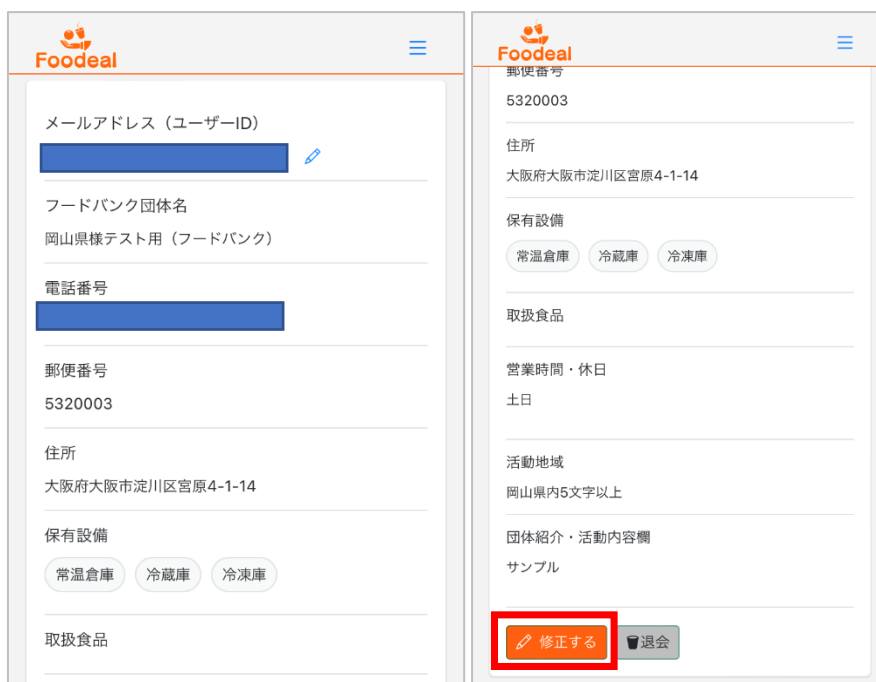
Foodeal

メールアドレス（ユーザーID）

フードバンク団体名
岡山県様テスト用（フードバンク）

電話番号

郵便番号
5320003

住所
大阪府大阪市淀川区宮原4-1-14

保有設備
常温倉庫 冷蔵庫 冷凍庫

取扱食品

Foodeal

郵便番号
5320003

住所
大阪府大阪市淀川区宮原4-1-14

保有設備
常温倉庫 冷蔵庫 冷凍庫

取扱食品

営業時間・休日
土日

活動地域
岡山県内5文字以上

団体紹介・活動内容欄
サンプル

修正する
退会